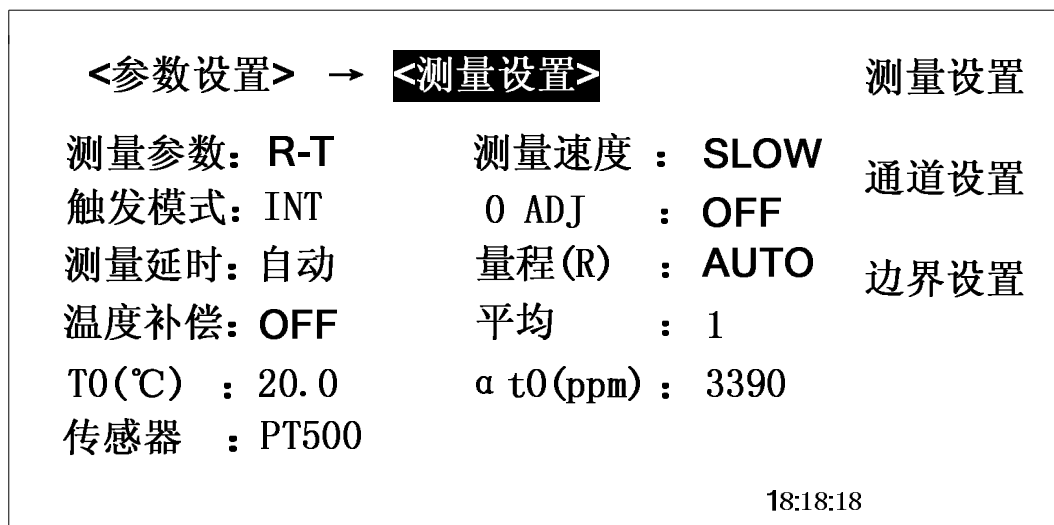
<参数设置> → <测量设置>

测量设置

测量参数：R-T
触发模式：INT
测量延时：自动
温度补偿：OFF
T0(℃) ：20.0
传感器 ：PT500

测量速度 ：SLOW
0 ADJ ：OFF
量程(R) ：AUTO
平均 ：1
α t0(ppm)：3390

通道设置

边界设置

18:18:18